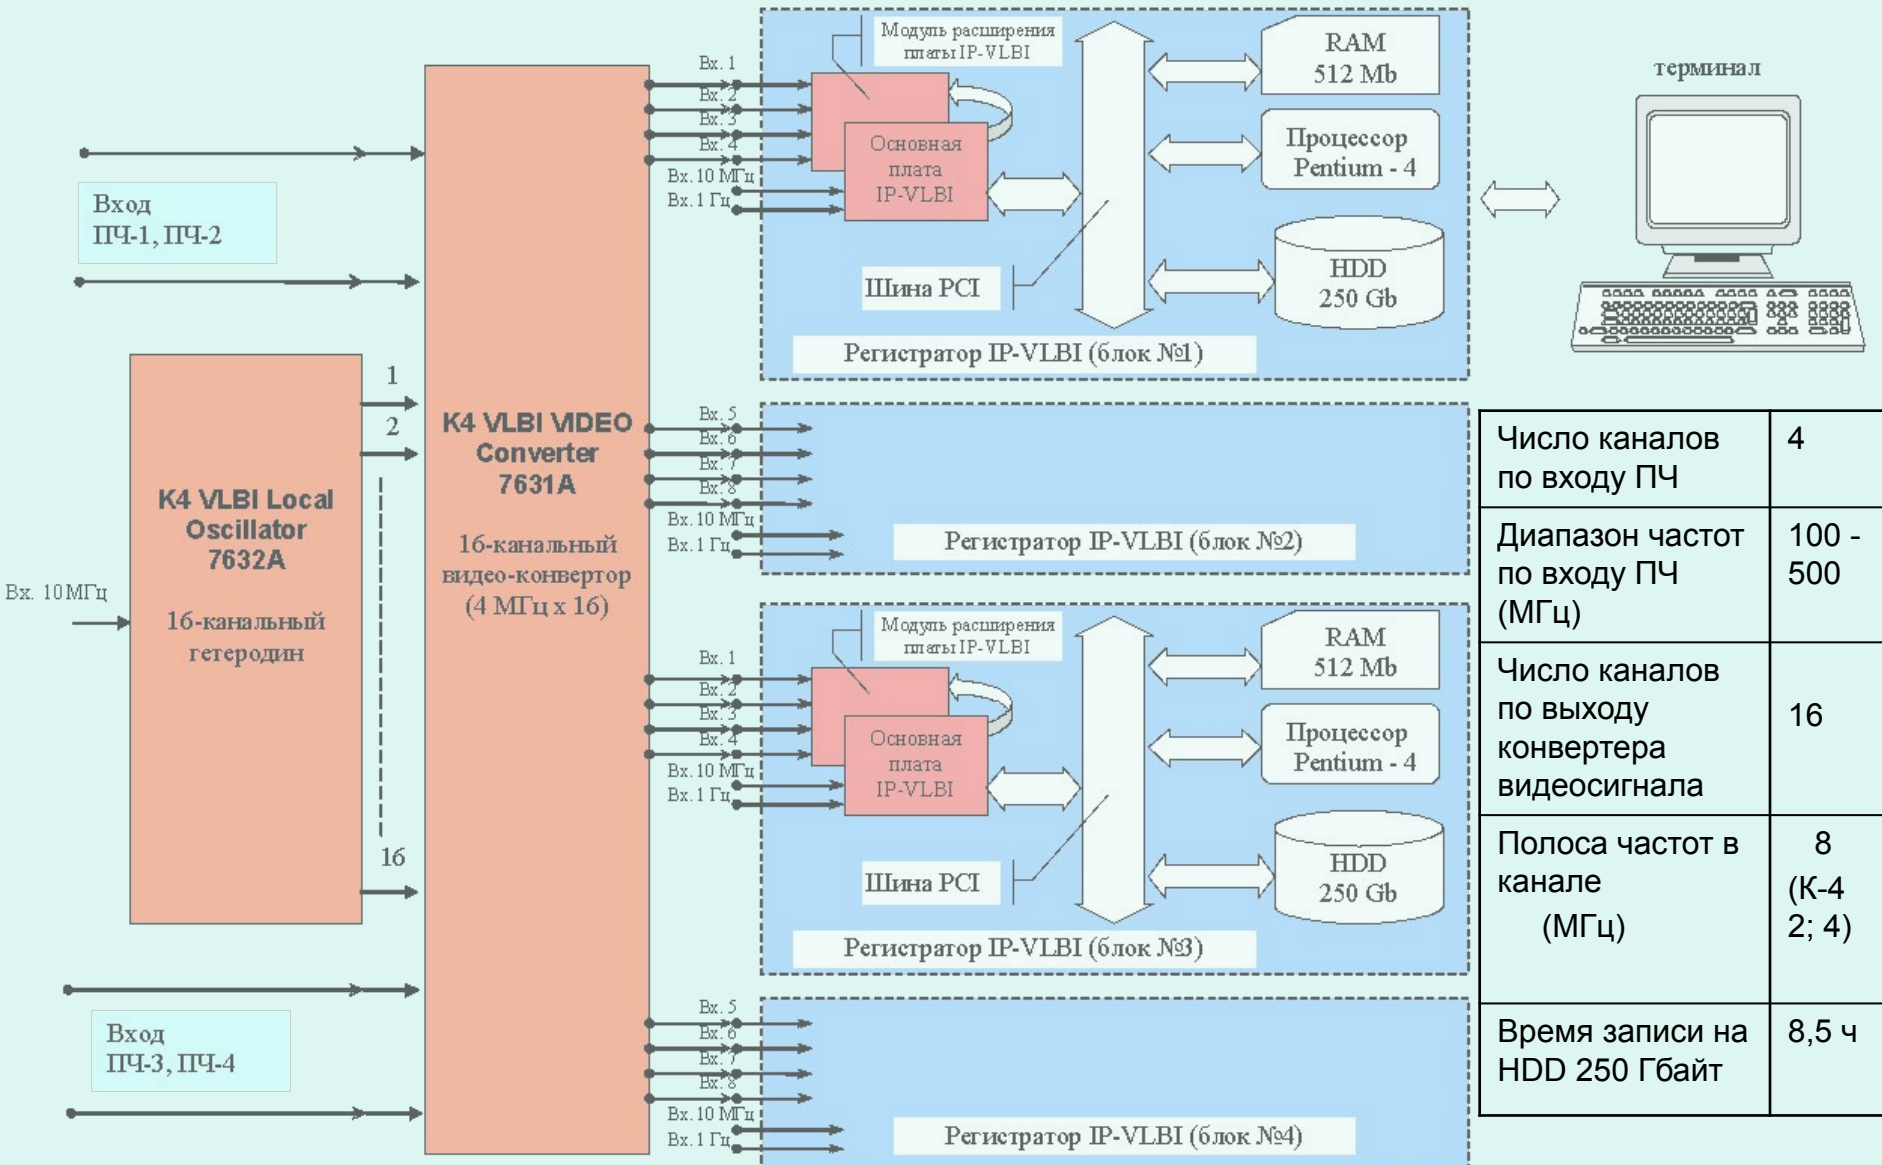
Вход
ПЧ-1, ПЧ-2

K4 VLBI Local Oscillator 7632A

16-канальный гетеродин

Вх. 10 МГц

1
2
16

K4 VLBI VIDEO Converter 7631A

16-канальный видео-конвертор (4 МГц x 16)

Вход
ПЧ-3, ПЧ-4

Вх. 1
Вх. 2
Вх. 3
Вх. 4
Вх. 10 МГц
Вх. 1 Гц

Модуль расширения платы IP-VLBI

Основная плата IP-VLBI

Шина PCI

RAM 512 Mb

Процессор Pentium - 4

HDD 250 Gb

Регистратор IP-VLBI (блок №1)

терминал

Вх. 5
Вх. 6
Вх. 7
Вх. 8
Вх. 10 МГц
Вх. 1 Гц

Регистратор IP-VLBI (блок №2)

Вх. 1
Вх. 2
Вх. 3
Вх. 4
Вх. 10 МГц
Вх. 1 Гц

Модуль расширения платы IP-VLBI

Основная плата IP-VLBI

Шина PCI

RAM 512 Mb

Процессор Pentium - 4

HDD 250 Gb

Регистратор IP-VLBI (блок №3)

Вх. 5
Вх. 6
Вх. 7
Вх. 8
Вх. 10 МГц
Вх. 1 Гц

Регистратор IP-VLBI (блок №4)

| Число каналов по входу ПЧ | 4 |
|---|---|
| Диапазон частот по входу ПЧ (МГц) | 100 - 500 |
| Число каналов по выходу конвертера видеосигнала | 16 |
| Полоса частот в канале (МГц) | 8 (К-4 2; 4) |
| Время записи на HDD 250 Гбайт | 8,5 ч |